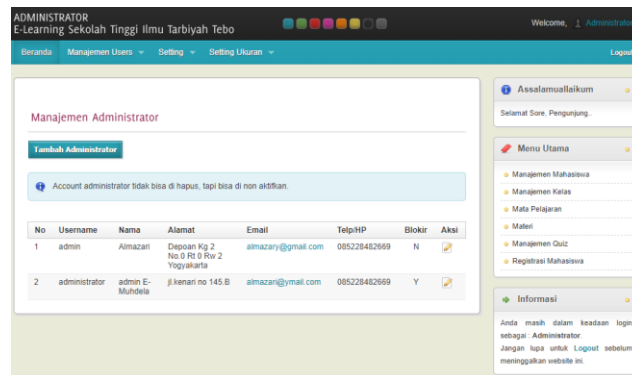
ADMINISTRATOR
E-Learning Sekolah Tinggi Ilmu Tarbiyah Tebo

Welcome, Administrator

Beranda Manajemen Users Setting Setting Ukuran Logout

Manajemen Administrator

Tambah Administrator

Account administrator tidak bisa di hapus, tapi bisa di non aktifkan.

| No | Username | Nama | Alamat | Email | Telp/HP | Blokir | Aksi |
|---|---|---|---|---|---|---|---|
| 1 | admin | Almazari | Depoan Kg 2 No.0 Rt 0 Rw 2 Yogyakarta | almazary@gmail.com | 085228482669 | N | |
| 2 | administrator | admin E-Muhdela | jl.kenari no 145.B | almazari@ymail.com | 085228482669 | Y | |

Assalamuallaikum

Selamat Sore, Pengunjung..

Menu Utama

Manajemen Mahasiswa
Manajemen Kelas
Mata Pelajaran
Materi
Manajemen Quiz
Registrasi Mahasiswa

Informasi

Anda masih dalam keadaan login sebagai : Administrator.
Jangan lupa untuk Logout sebelum meninggalkan website ini.